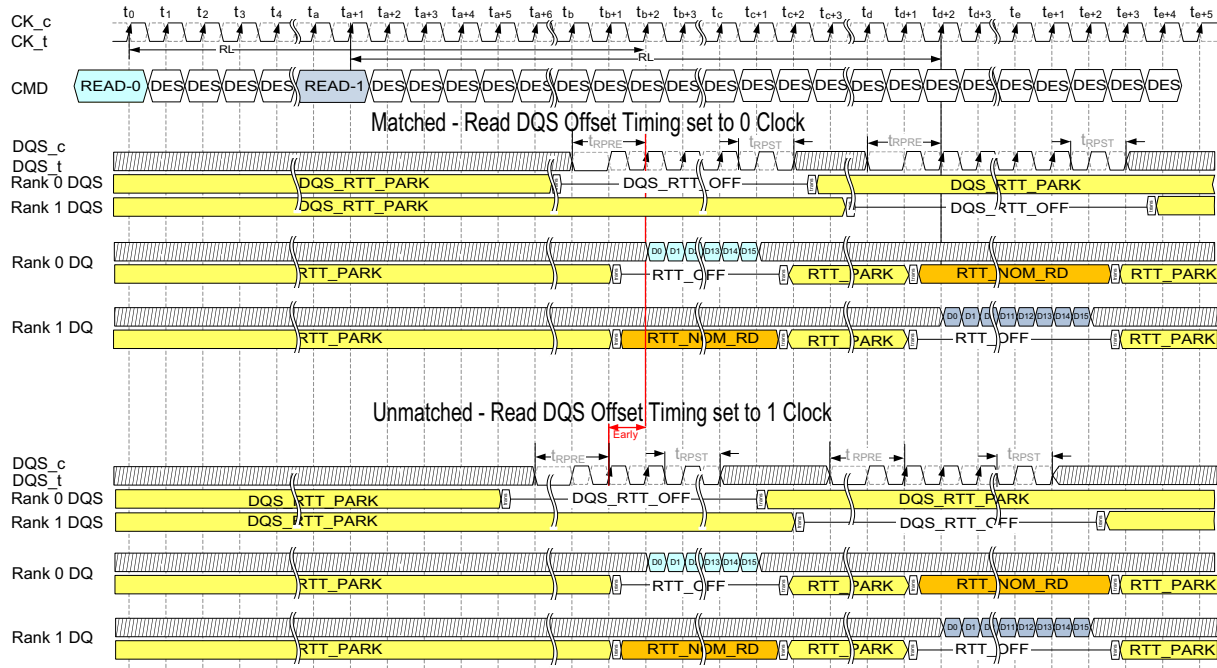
CK_c
CK_t

$t_0$ $t_1$ $t_2$ $t_3$ $t_4$ $t_a$ $t_{a+1}$ $t_{a+2}$ $t_{a+3}$ $t_{a+4}$ $t_{a+5}$ $t_{a+6}$ $t_b$ $t_{b+1}$ $t_{b+2}$ $t_{b+3}$ $t_c$ $t_{c+1}$ $t_{c+2}$ $t_{c+3}$ $t_d$ $t_{d+1}$ $t_{d+2}$ $t_{d+3}$ $t_e$ $t_{e+1}$ $t_{e+2}$ $t_{e+3}$ $t_{e+4}$ $t_{e+5}$

RL
RL

CMD READ-0 DES DES DES DES READ-1 DES DES DES DES DES DES DES DES DES DES DES DES DES DES DES DES DES DES DES DES DES DES DES

Matched - Read DQS Offset Timing set to 0 Clock

DQS_c
DQS_t
$t_{RPRE}$ $t_{RPST}$ $t_{RPRE}$ $t_{RPST}$
Rank 0 DQS DQS_RTT_PARK DQS_RTT_OFF DQS_RTT_PARK
Rank 1 DQS DQS_RTT_PARK DQS_RTT_OFF
Rank 0 DQ D0 D1 D D13 D14 D15 RTT_PARK RTT_OFF RTT_PARK RTT_NOM_RD RTT_PARK
Rank 1 DQ D0 D1 D D11 D12 D13 D14 D15 RTT_PARK RTT_NOM_RD RTT_PARK RTT_OFF RTT_PARK

Unmatched - Read DQS Offset Timing set to 1 Clock

Early
DQS_c
DQS_t
$t_{RPRE}$ $t_{RPST}$ $t_{RPRE}$ $t_{RPST}$
Rank 0 DQS DQS_RTT_PARK DQS_RTT_OFF DQS_RTT_PARK
Rank 1 DQS DQS_RTT_PARK DQS_RTT_OFF
Rank 0 DQ D0 D1 D D13 D14 D15 RTT_PARK RTT_OFF RTT_PARK RTT_NOM_RD RTT_PARK
Rank 1 DQ D0 D1 D D11 D12 D13 D14 D15 RTT_PARK RTT_NOM_RD RTT_PARK RTT_OFF RTT_PARK